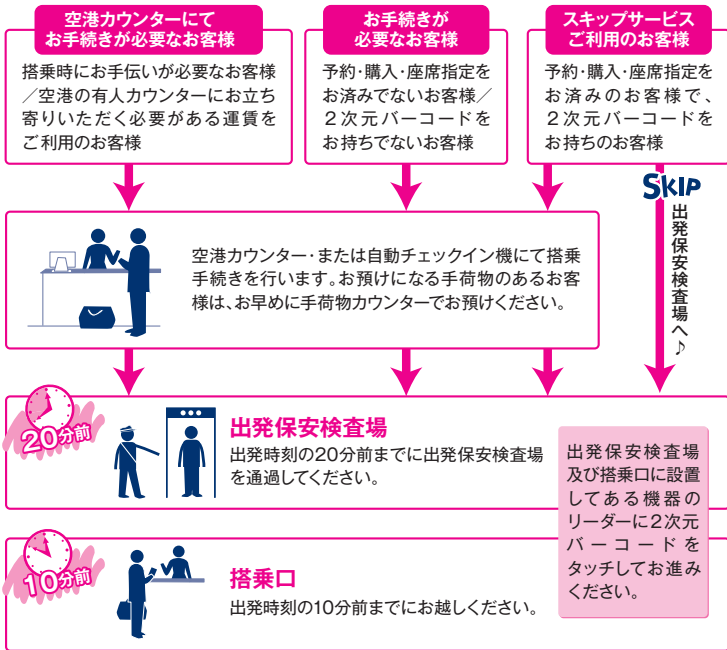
空港カウンターにてお手続きが必要なお客様

搭乗時にお手伝いが必要なお客様／空港の有人カウンターにお立ち寄りいただく必要がある運賃をご利用のお客様

お手続きが必要なお客様

予約・購入・座席指定をお済みでないお客様／２次元バーコードをお持ちでないお客様

スキップサービスご利用のお客様

予約・購入・座席指定をお済みのお客様で、２次元バーコードをお持ちのお客様

SKIP

出発保安検査場へ♪

空港カウンター・または自動チェックイン機にて搭乗手続きを行います。お預けになる手荷物のあるお客様は、お早めに手荷物カウンターでお預けください。

20分前

出発保安検査場

出発時刻の20分前までに出発保安検査場を通過してください。

出発保安検査場及び搭乗口に設置してある機器のリーダーに2次元バーコードをタッチしてお進みください。

10分前

搭乗口

出発時刻の10分前までにお越しください。